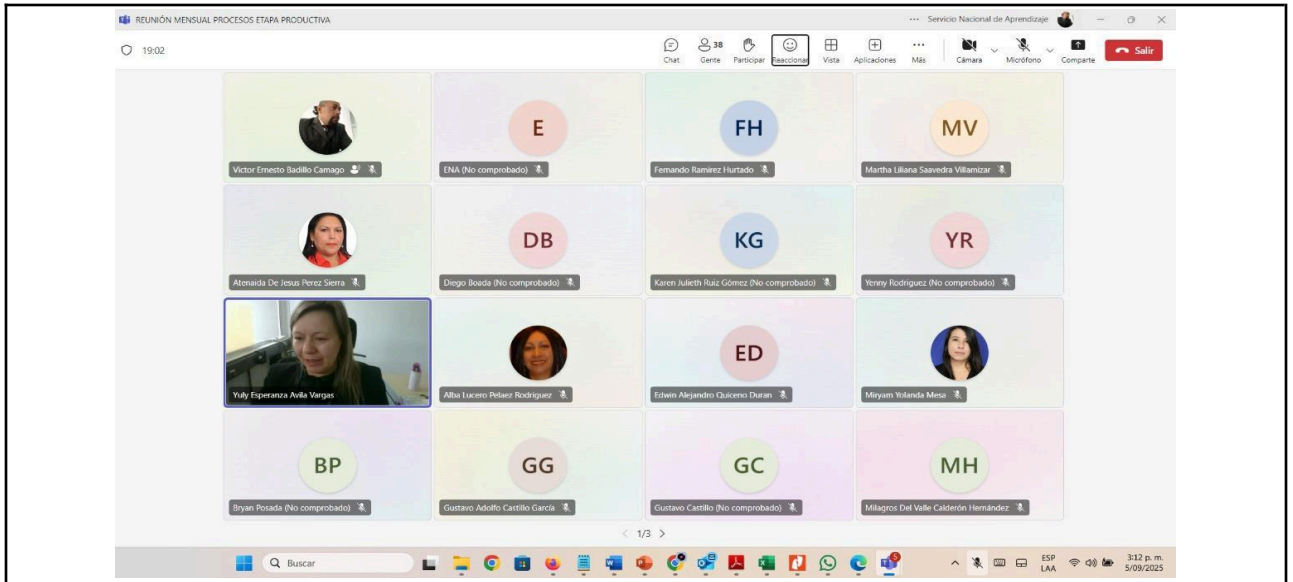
REUNIÓN MENSUAL PROCESOS ETAPA PRODUCTIVA

··· Servicio Nacional de Aprendizaje

19:02

Chat  38 Gente  Participar  Reaccionar  Vista  Aplicaciones  Más  Cámara  Micrófono  Comparte  Salir

Victor Ernesto Badillo Camago

E
ENA (No comprobado)

FH
Fernando Ramirez Hurtado

MV
Martha Liliana Saavedra Villamizar

Atenaida De Jesus Perez Sierra

DB
Diego Boada (No comprobado)

KG
Karen Julieth Ruiz Gómez (No comprobado)

YR
Yenny Rodriguez (No comprobado)

Yuly Esperanza Avila Vargas

Alba Lucero Pelaez Rodriguez

ED
Edwin Alejandro Quiceno Duran

Miryam Yolanda Mesa

BP
Bryan Posada (No comprobado)

GG
Gustavo Adolfo Castillo García

GC
Gustavo Castillo (No comprobado)

MH
Milagros Del Valle Calderón Hernández

< 1/3 >

Buscar

ESP LAA  3:12 p. m. 5/09/2025